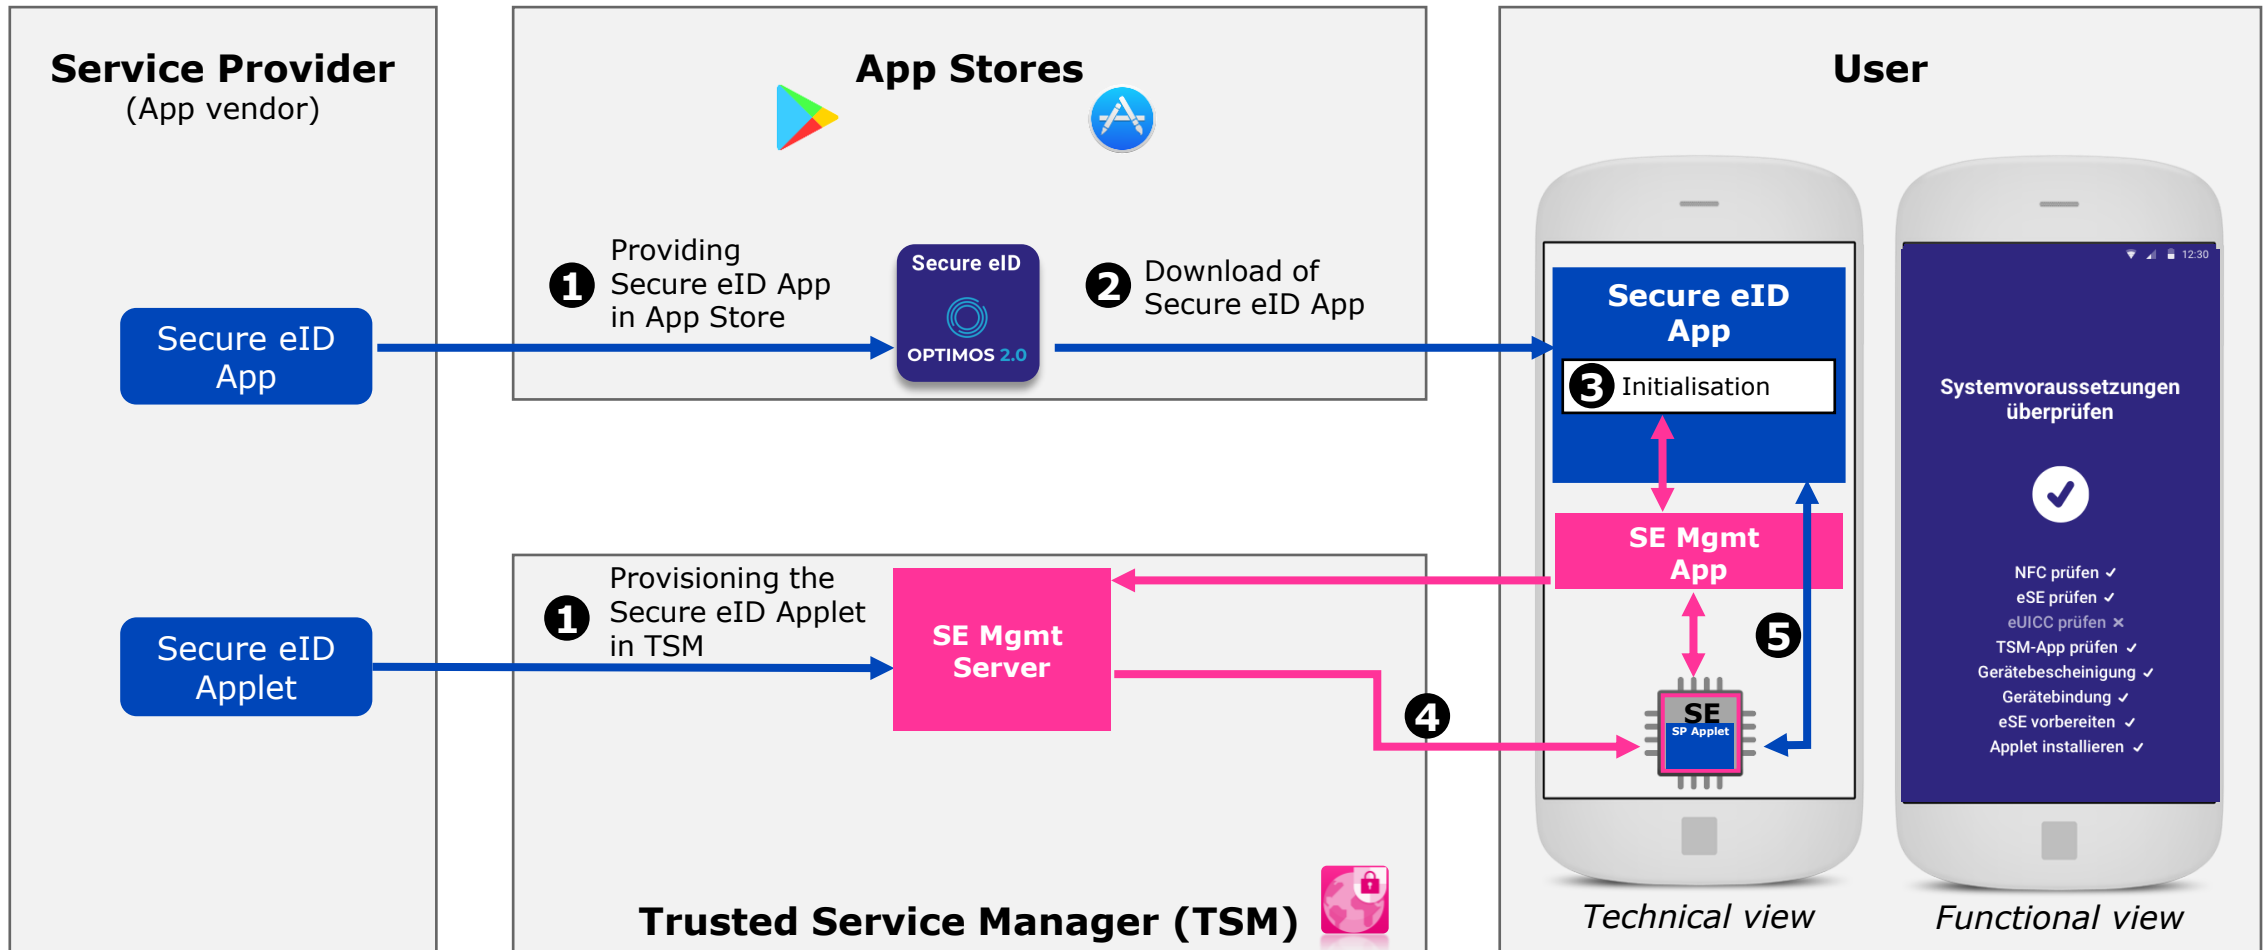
Service Provider
(App vendor)

Secure eID App

Secure eID Applet

App Stores

1 Providing Secure eID App in App Store

Secure eID

OPTIMOS 2.0

2 Download of Secure eID App

1 Provisioning the Secure eID Applet in TSM

SE Mgmt Server

Trusted Service Manager (TSM)

User

Secure eID App

3 Initialisation

SE Mgmt App

5

4

SE

SP Applet

Technical view

12:30

Systemvoraussetzungen überprüfen

NFC prüfen ✓
eSE prüfen ✓
eUICC prüfen ✕
TSM-App prüfen ✓
Gerätebescheinigung ✓
Gerätebindung ✓
eSE vorbereiten ✓
Applet installieren ✓

Functional view